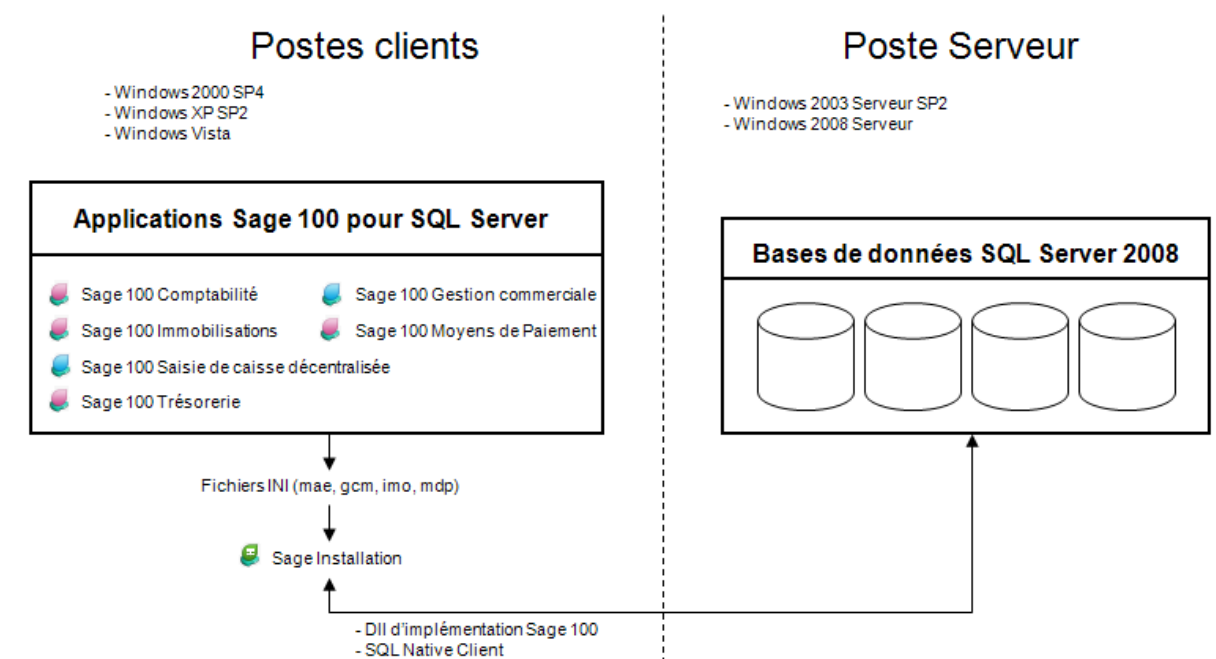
Postes clients

- Windows 2000 SP4
- Windows XP SP2
- Windows Vista

Applications Sage 100 pour SQL Server

Sage 100 Comptabilité
Sage 100 Gestion commerciale
Sage 100 Immobilisations
Sage 100 Moyens de Paiement
Sage 100 Saisie de caisse décentralisée
Sage 100 Trésorerie

Fichiers INI (mae, gcm, imo, mdp)

Sage Installation

- Dll d'implémentation Sage 100
- SQL Native Client

Poste Serveur

- Windows 2003 Serveur SP2
- Windows 2008 Serveur

Bases de données SQL Server 2008